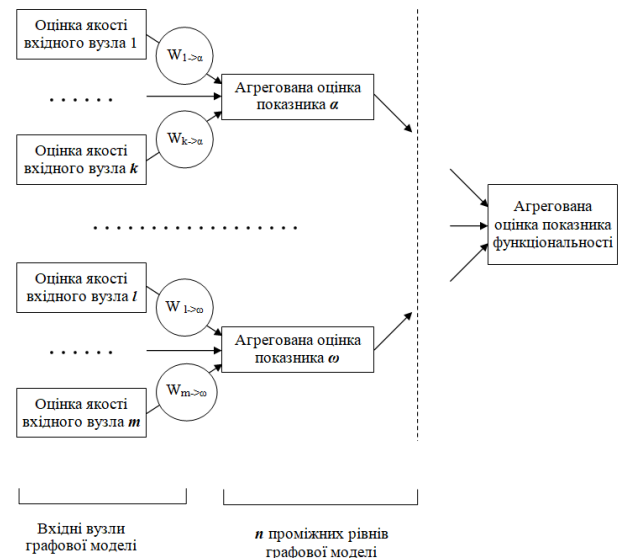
Оцінка якості вхідного вузла 1

$W_{1\text{->}\alpha}$

Агрегована оцінка показника *α*

. . . . . .

Оцінка якості вхідного вузла *k*

$W_{k\text{->}\alpha}$

. . . . . . . . . . . . . . . . . .

Агрегована оцінка показника функціональності

Оцінка якості вхідного вузла *l*

$W_{l\text{->}\omega}$

Агрегована оцінка показника *ω*

. . . . . .

Оцінка якості вхідного вузла *m*

$W_{m\text{->}\omega}$

Вхідні вузли графової моделі

*n* проміжних рівнів графової моделі